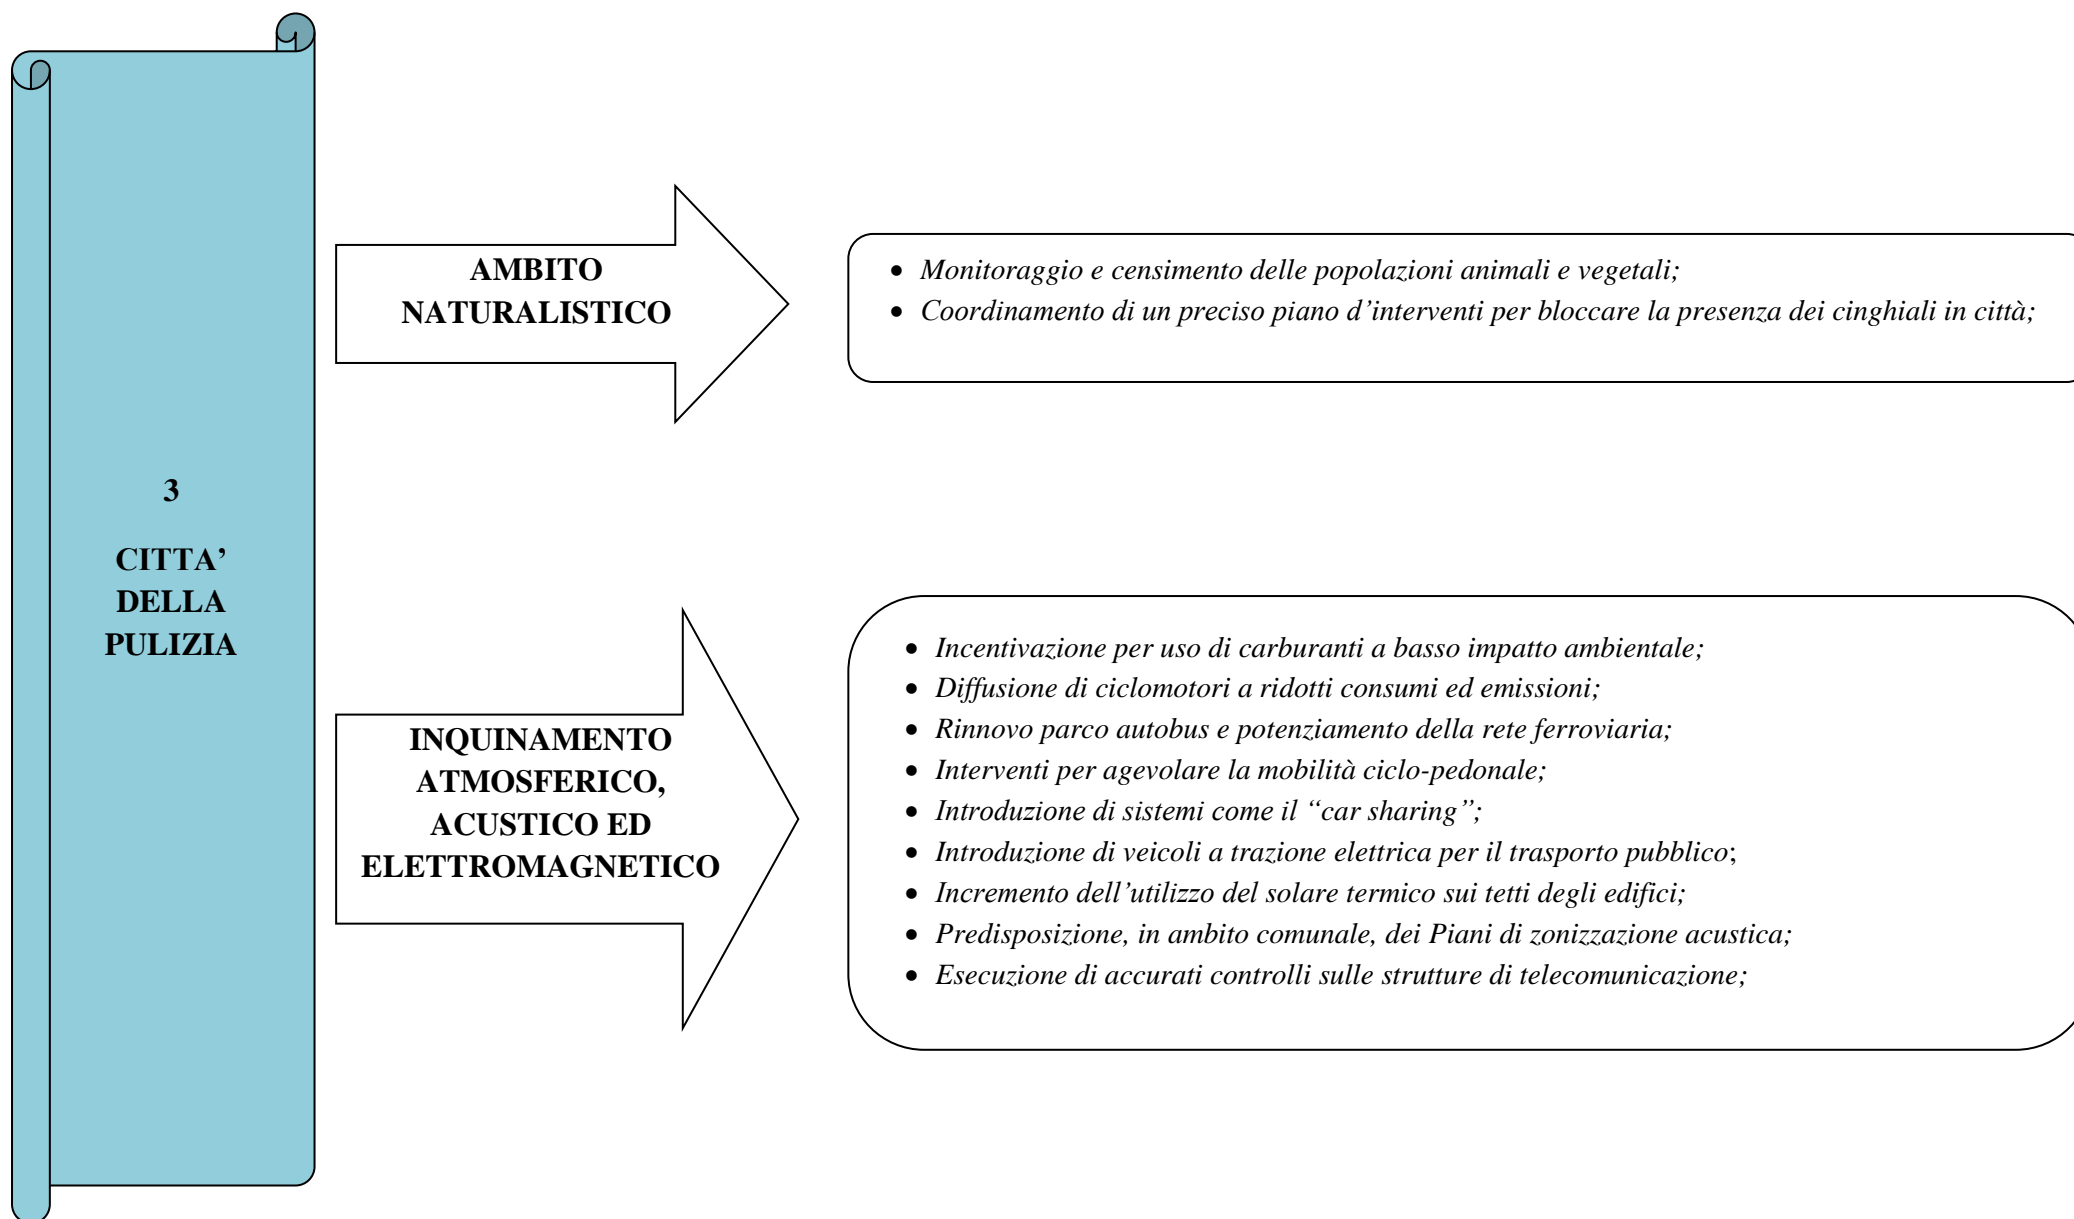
3

CITTA' DELLA PULIZIA

AMBITO NATURALISTICO

- *Monitoraggio e censimento delle popolazioni animali e vegetali;*
- *Coordinamento di un preciso piano d'interventi per bloccare la presenza dei cinghiali in città;*

INQUINAMENTO ATMOSFERICO, ACUSTICO ED ELETTROMAGNETICO

- *Incentivazione per uso di carburanti a basso impatto ambientale;*
- *Diffusione di ciclomotori a ridotti consumi ed emissioni;*
- *Rinnovo parco autobus e potenziamento della rete ferroviaria;*
- *Interventi per agevolare la mobilità ciclo-pedonale;*
- *Introduzione di sistemi come il "car sharing";*
- *Introduzione di veicoli a trazione elettrica per il trasporto pubblico;*
- *Incremento dell'utilizzo del solare termico sui tetti degli edifici;*
- *Predisposizione, in ambito comunale, dei Piani di zonizzazione acustica;*
- *Esecuzione di accurati controlli sulle strutture di telecomunicazione;*